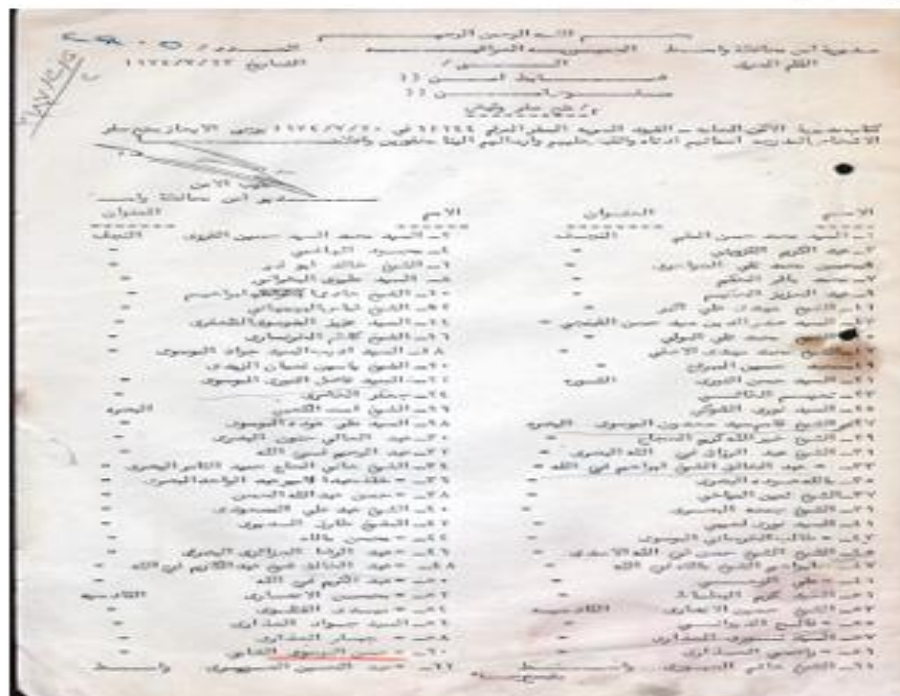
بسم الله الرحمن الرحيم
مديرية امن محافظة واسط الجمهورية العراقية العدد / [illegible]
القلم السري التاريخ ١٩٩٤/٧/٢٢
الى / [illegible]
ضابط امن ((
سلوك ((
م / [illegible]
كتابنا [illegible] ١٩٩٤/٧/٢٠ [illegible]
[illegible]

مدير امن محافظة واسط

| الاسم | العنوان | الاسم | العنوان |
|---|---|---|---|
| ١- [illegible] محمد حسن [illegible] | النجف | ١- السيد محمد السيد حسين الحكيم | النجف |
| ٢- عبد الكريم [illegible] | - | ٣- محمود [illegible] | - |
| ٣- حسين محمد علي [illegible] | - | ٥- الشيخ خالد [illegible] | - |
| ٤- محمد باقر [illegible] | - | ٨- السيد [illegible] | - |
| ٥- عبد العزيز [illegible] | - | ١٠- الشيخ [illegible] | - |
| ١١- الشيخ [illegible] | - | ١٢- الشيخ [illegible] | - |
| ١٣- السيد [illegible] | - | ١٤- السيد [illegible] | - |
| ١٥- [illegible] محمد علي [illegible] | - | ١٦- الشيخ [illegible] | - |
| ١٧- الشيخ محمد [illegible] | - | ١٨- السيد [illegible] | - |
| ١٩- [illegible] | - | ٢٠- الشيخ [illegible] | - |
| ٢١- السيد حسن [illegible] | الكوت | ٢٢- السيد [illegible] | - |
| ٢٣- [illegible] | - | ٢٤- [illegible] | - |
| ٢٥- السيد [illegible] | - | ٢٦- الشيخ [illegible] | البصرة |
| ٢٧- الشيخ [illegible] | البصرة | ٢٨- السيد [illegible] | - |
| ٢٩- الشيخ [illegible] | - | ٣٠- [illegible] | - |
| ٣١- الشيخ عبد الرزاق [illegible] | - | ٣٢- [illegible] | - |
| ٣٣- عبد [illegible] | - | ٣٤- الشيخ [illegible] | - |
| ٣٥- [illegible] | - | ٣٦- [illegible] | - |
| ٣٧- الشيخ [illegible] | - | ٣٨- حسين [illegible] | - |
| ٣٩- الشيخ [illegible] | - | ٤٠- الشيخ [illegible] | - |
| ٤١- السيد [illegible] | - | ٤٢- الشيخ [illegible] | - |
| ٤٣- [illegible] | - | ٤٤- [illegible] | - |
| ٤٥- الشيخ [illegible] | - | ٤٦- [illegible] | - |
| ٤٧- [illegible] | - | ٤٨- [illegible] | - |
| ٤٩- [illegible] | - | ٥٠- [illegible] | - |
| ٥١- السيد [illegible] | - | ٥٢- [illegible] | الناصرية |
| ٥٣- الشيخ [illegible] | الناصرية | ٥٤- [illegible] | - |
| ٥٥- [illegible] | - | ٥٦- السيد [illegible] | - |
| ٥٧- السيد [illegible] | - | ٥٨- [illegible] | - |
| ٥٩- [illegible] | - | ٦٠- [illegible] | - |
| ٦١- الشيخ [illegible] | واسط | ٦٢- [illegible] | واسط |